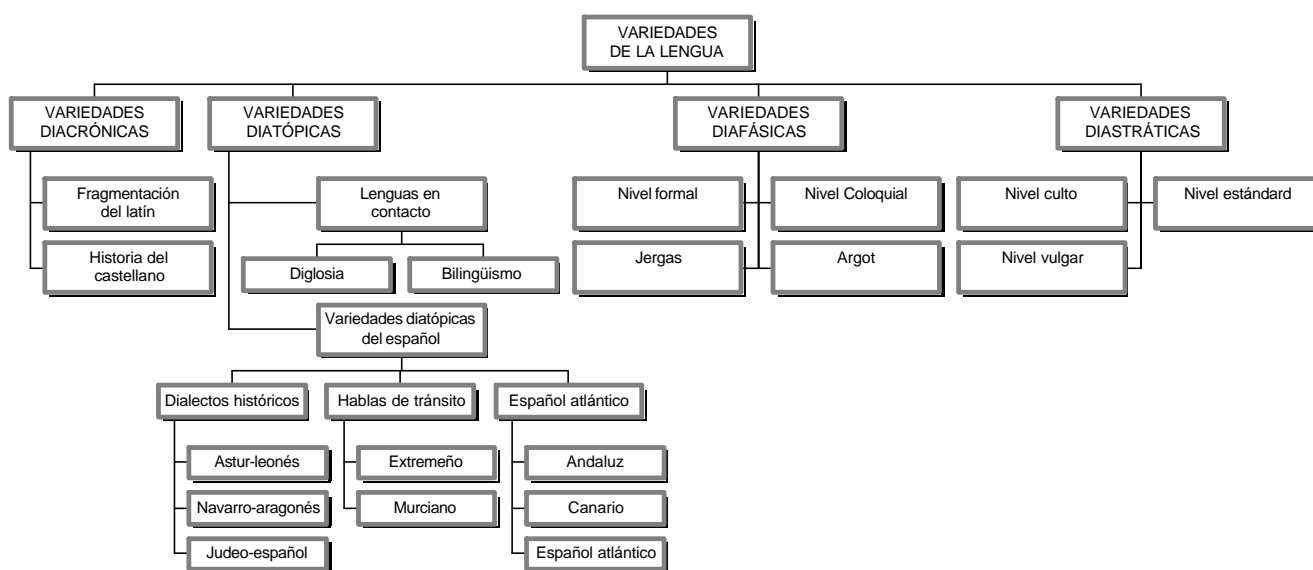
VARIEDADES DE LA LENGUA

VARIEDADES DIACRÓNICAS

Fragmentación del latín

Historia del castellano

VARIEDADES DIATÓPICAS

Lenguas en contacto

Diglosia

Bilingüismo

Variedades diatópicas del español

Dialectos históricos

Astur-leonés

Navarro-aragonés

Judeo-español

Hablas de tránsito

Extremeño

Murciano

Español atlántico

Andaluz

Canario

Español atlántico

VARIEDADES DIAFÁSICAS

Nivel formal

Nivel Coloquial

Jergas

Argot

VARIEDADES DIASTRÁTICAS

Nivel culto

Nivel estándard

Nivel vulgar